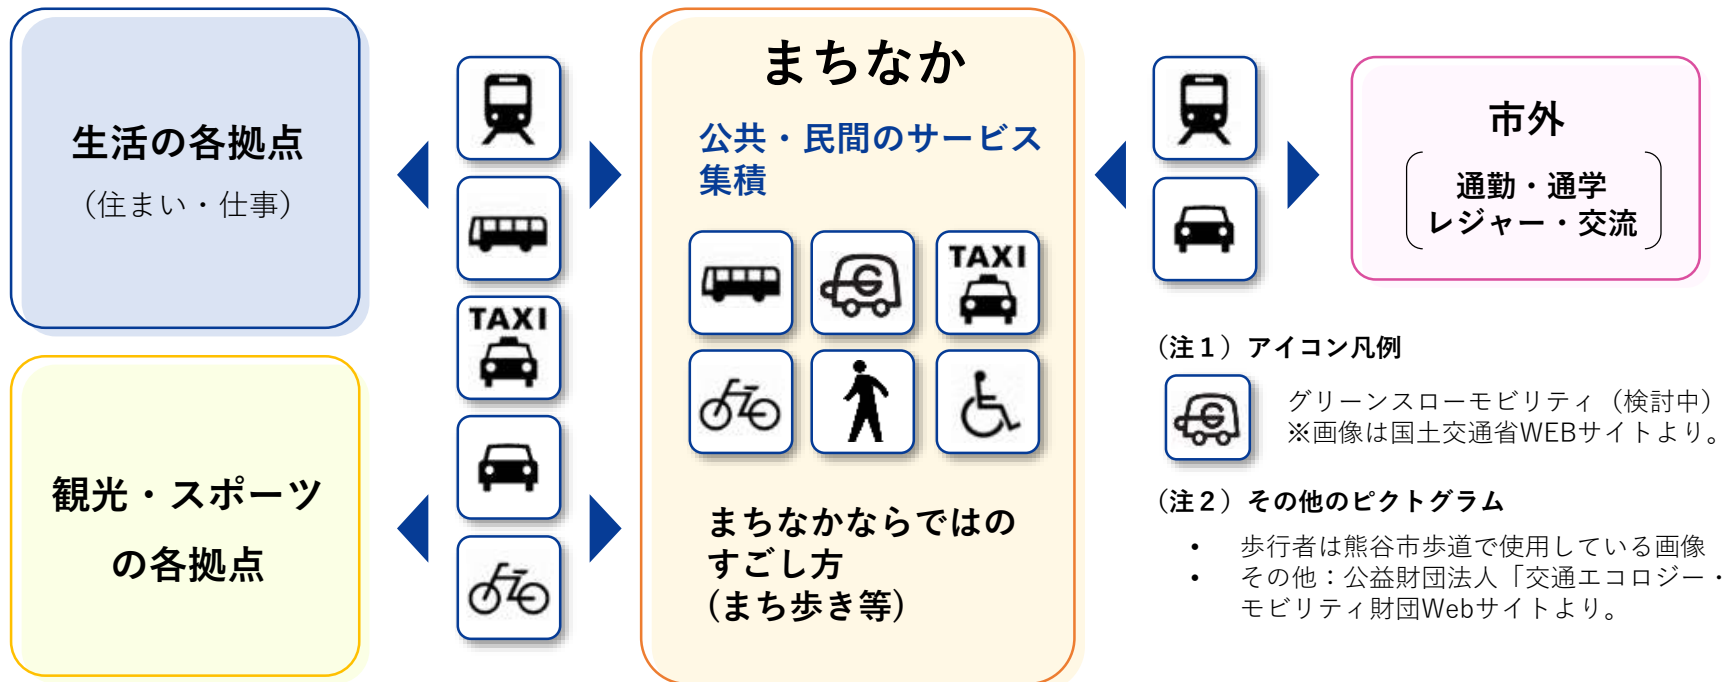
生活の各拠点
（住まい・仕事）

観光・スポーツ
の各拠点

TAXI

まちなか

公共・民間のサービス集積

TAXI

まちなかならではのすごし方
（まち歩き等）

市外

通勤・通学
レジャー・交流

（注１）アイコン凡例

グリーンスローモビリティ（検討中）
※画像は国土交通省WEBサイトより。

（注２）その他のピクトグラム

• 歩行者は熊谷市歩道で使用している画像
• その他：公益財団法人「交通エコロジー・モビリティ財団Webサイトより。